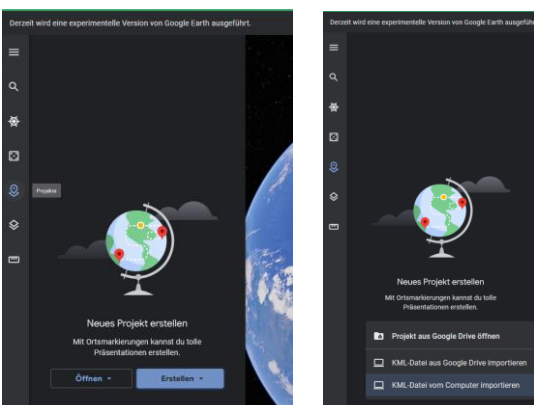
Derzeit wird eine experimentelle Version von Google Earth ausgeführt.

Projekte

Neues Projekt erstellen

Mit Ortsmarkierungen kannst du tolle Präsentationen erstellen.

Öffnen

Erstellen

Derzeit wird eine experimentelle Version von Google Earth ausgeführ

Neues Projekt erstellen

Mit Ortsmarkierungen kannst du tolle Präsentationen erstellen.

Projekt aus Google Drive öffnen

KML-Datei aus Google Drive importieren

KML-Datei vom Computer importieren